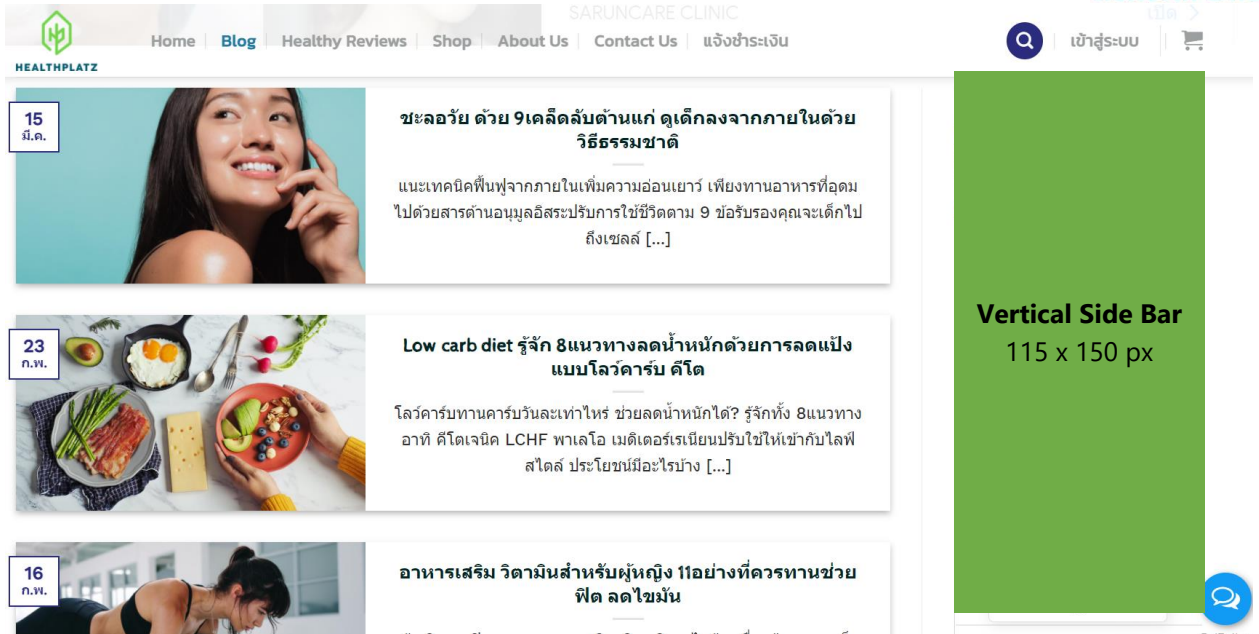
HEALTHPLATZ

Home | Blog | Healthy Reviews | Shop | About Us | Contact Us | แจ้งชำระเงิน

SARUNCARE CLINIC

เปิด

เข้าสู่ระบบ

15
มี.ค.

ชะลอวัย ด้วย 9เคล็ดลับต้านแก่ ดูเด็กลงจากภายในด้วยวิธีธรรมชาติ

แนะเทคนิคฟื้นฟูจากภายในเพิ่มความอ่อนเยาว์ เพียงทานอาหารที่อุดมไปด้วยสารต้านอนุมูลอิสระปรับการใช้ชีวิตตาม 9 ข้อรับรองคุณจะเด็กไปถึงเซลล์ [...]

23
ก.พ.

Low carb diet รู้จัก 8แนวทางลดน้ำหนักด้วยการลดแป้ง แบบโลว์คาร์บ คีโต

โลว์คาร์บทานคาร์บวันละเท่าไหร่ ช่วยลดน้ำหนักได้? รู้จักทั้ง 8แนวทาง อาทิ คีโตเจนิค LCHF พาเลโอ เมดิเตอร์เรเนียนปรับใช้ให้เข้ากับไลฟ์สไตล์ ประโยชน์มีอะไรบ้าง [...]

16
ก.พ.

อาหารเสริม วิตามินสำหรับผู้หญิง 11อย่างที่ควรทานช่วยฟิต ลดไขมัน

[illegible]

Vertical Side Bar
115 x 150 px